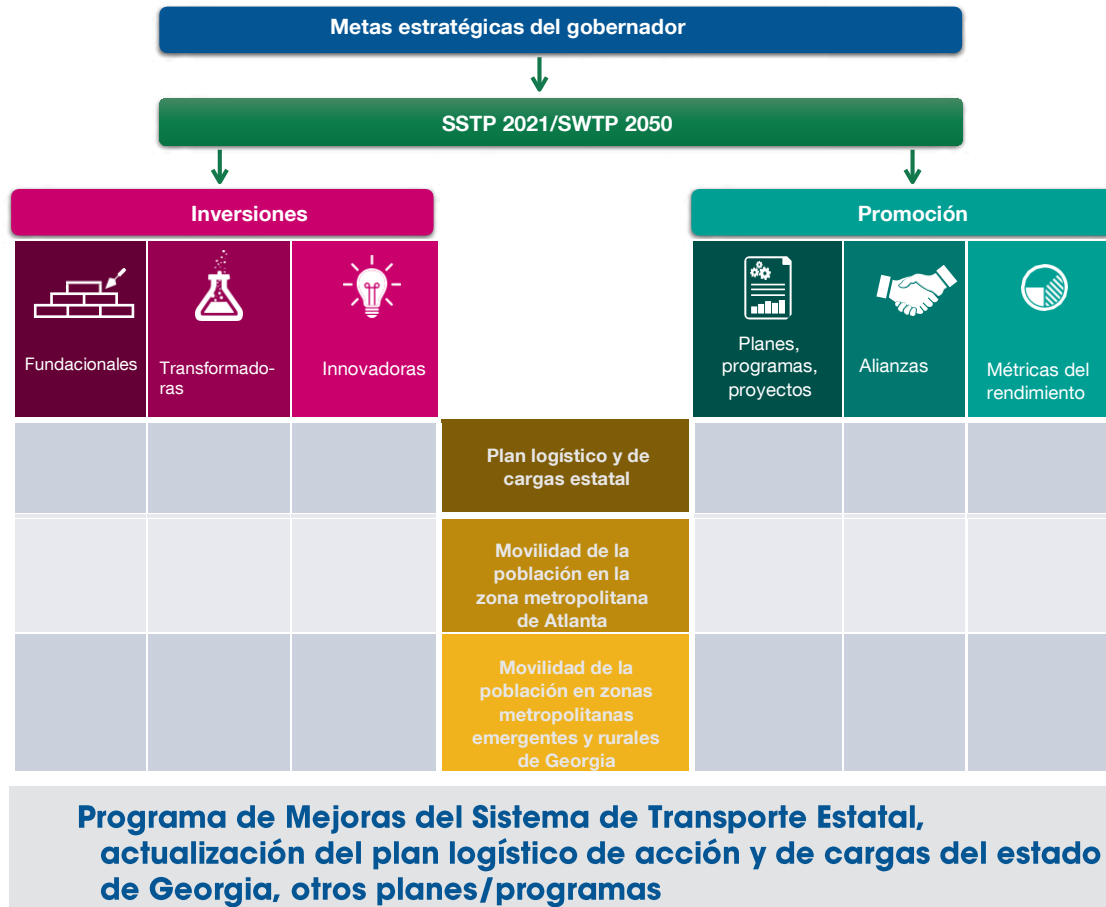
Metas estratégicas del gobernador

SSTP 2021/SWTP 2050

Inversiones

Fundacionales

Transformadoras

Innovadoras

Promoción

Planes, programas, proyectos

Alianzas

Métricas del rendimiento

Plan logístico y de cargas estatal

Movilidad de la población en la zona metropolitana de Atlanta

Movilidad de la población en zonas metropolitanas emergentes y rurales de Georgia

Programa de Mejoras del Sistema de Transporte Estatal, actualización del plan logístico de acción y de cargas del estado de Georgia, otros planes/programas